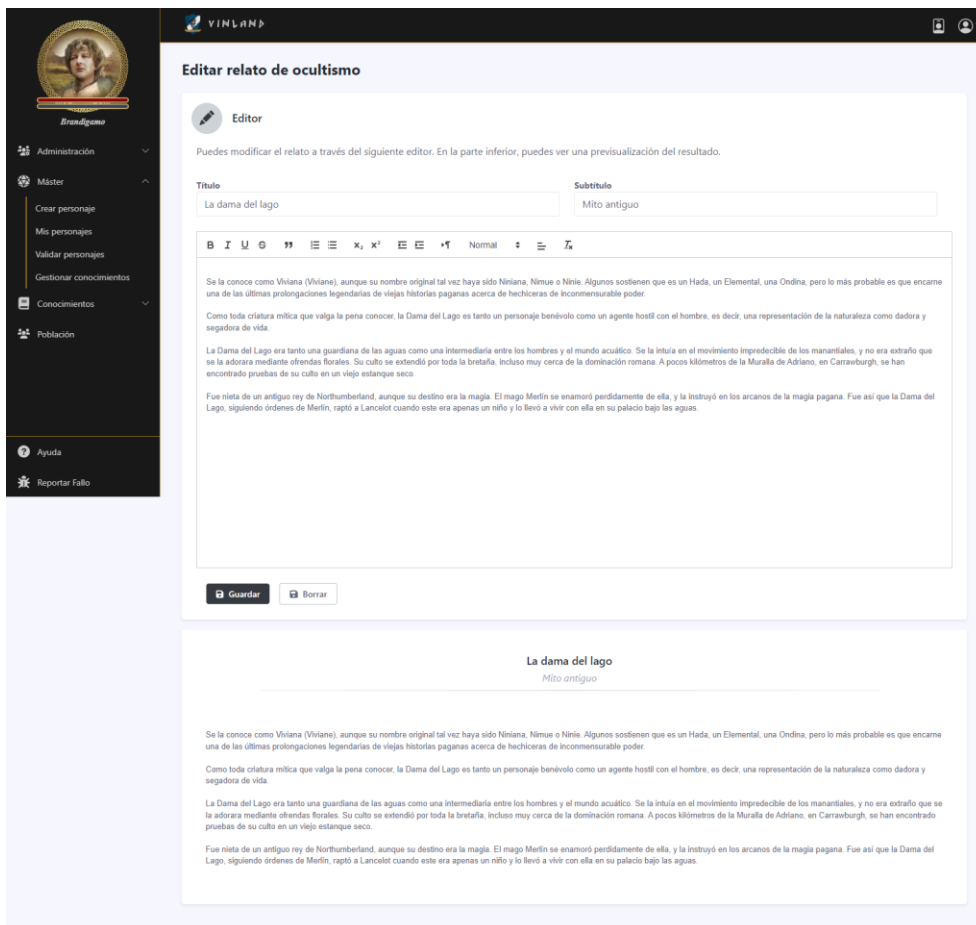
VINLAND

Brandigamo

Administración

Máster

Crear personaje

Mis personajes

Validar personajes

Gestionar conocimientos

Conocimientos

Población

Ayuda

Reportar Fallo

Editar relato de ocultismo

Editor

Puedes modificar el relato a través del siguiente editor. En la parte inferior, puedes ver una previsualización del resultado.

Título

La dama del lago

Subtítulo

Mito antiguo

B I U S " $x_2$ $x^2$ Normal $T_x$

Se la conoce como Viviana (Viviane), aunque su nombre original tal vez haya sido Niniana, Nimue o Ninie. Algunos sostienen que es un Hada, un Elemental, una Ondina, pero lo más probable es que encarne una de las últimas prolongaciones legendarias de viejas historias paganas acerca de hechiceras de inconmensurable poder.

Como toda criatura mítica que valga la pena conocer, la Dama del Lago es tanto un personaje benévolo como un agente hostil con el hombre, es decir, una representación de la naturaleza como dadora y segadora de vida.

La Dama del Lago era tanto una guardiana de las aguas como una intermediaria entre los hombres y el mundo acuático. Se la intuía en el movimiento impredecible de los manantiales, y no era extraño que se la adorara mediante ofrendas florales. Su culto se extendió por toda la bretaña, incluso muy cerca de la dominación romana. A pocos kilómetros de la Muralla de Adriano, en Carrawburgh, se han encontrado pruebas de su culto en un viejo estanque seco.

Fue nieta de un antiguo rey de Northumberland, aunque su destino era la magia. El mago Merlín se enamoró perdidamente de ella, y la instruyó en los arcanos de la magia pagana. Fue así que la Dama del Lago, siguiendo órdenes de Merlín, raptó a Lancelot cuando este era apenas un niño y lo llevó a vivir con ella en su palacio bajo las aguas.

Guardar

Borrar

La dama del lago

Mito antiguo

Se la conoce como Viviana (Viviane), aunque su nombre original tal vez haya sido Niniana, Nimue o Ninie. Algunos sostienen que es un Hada, un Elemental, una Ondina, pero lo más probable es que encarne una de las últimas prolongaciones legendarias de viejas historias paganas acerca de hechiceras de inconmensurable poder.

Como toda criatura mítica que valga la pena conocer, la Dama del Lago es tanto un personaje benévolo como un agente hostil con el hombre, es decir, una representación de la naturaleza como dadora y segadora de vida.

La Dama del Lago era tanto una guardiana de las aguas como una intermediaria entre los hombres y el mundo acuático. Se la intuía en el movimiento impredecible de los manantiales, y no era extraño que se la adorara mediante ofrendas florales. Su culto se extendió por toda la bretaña, incluso muy cerca de la dominación romana. A pocos kilómetros de la Muralla de Adriano, en Carrawburgh, se han encontrado pruebas de su culto en un viejo estanque seco.

Fue nieta de un antiguo rey de Northumberland, aunque su destino era la magia. El mago Merlín se enamoró perdidamente de ella, y la instruyó en los arcanos de la magia pagana. Fue así que la Dama del Lago, siguiendo órdenes de Merlín, raptó a Lancelot cuando este era apenas un niño y lo llevó a vivir con ella en su palacio bajo las aguas.